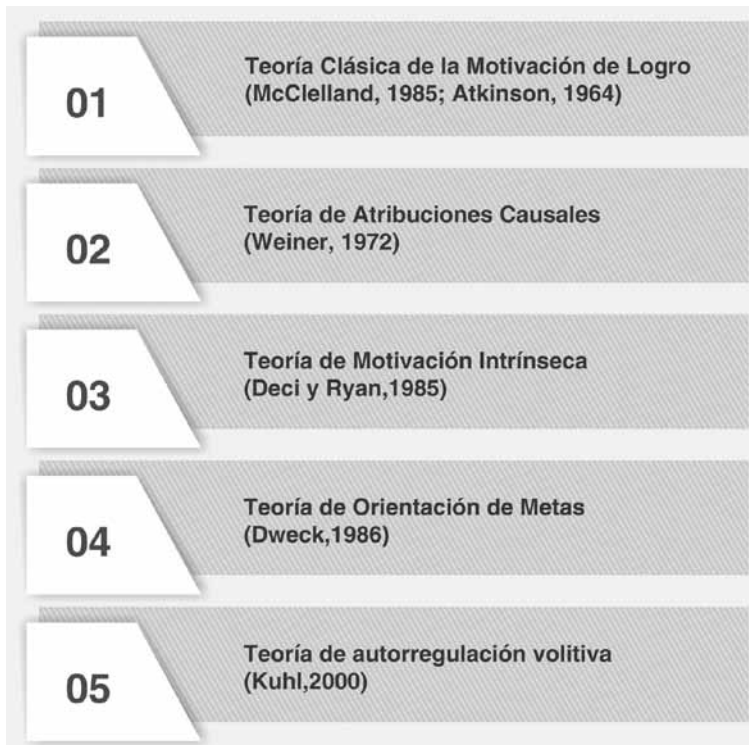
01

Teoría Clásica de la Motivación de Logro (McClelland, 1985; Atkinson, 1964)

02

Teoría de Atribuciones Causales (Weiner, 1972)

03

Teoría de Motivación Intrínseca (Deci y Ryan,1985)

04

Teoría de Orientación de Metas (Dweck,1986)

05

Teoría de autorregulación volitiva (Kuhl,2000)